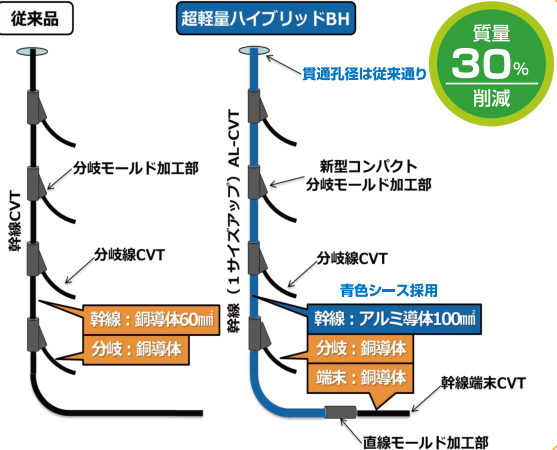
従来品

超軽量ハイブリッドBH

質量
30%
削減

貫通孔径は従来通り

幹線CVT

分岐モールド加工部

幹線（1サイズアップ）AL-CVT

新型コンパクト
分岐モールド加工部

分岐線CVT

分岐線CVT

青色シース採用

幹線：銅導体60㎟

分岐：銅導体

幹線：アルミ導体100㎟

分岐：銅導体

端末：銅導体

幹線端末CVT

直線モールド加工部